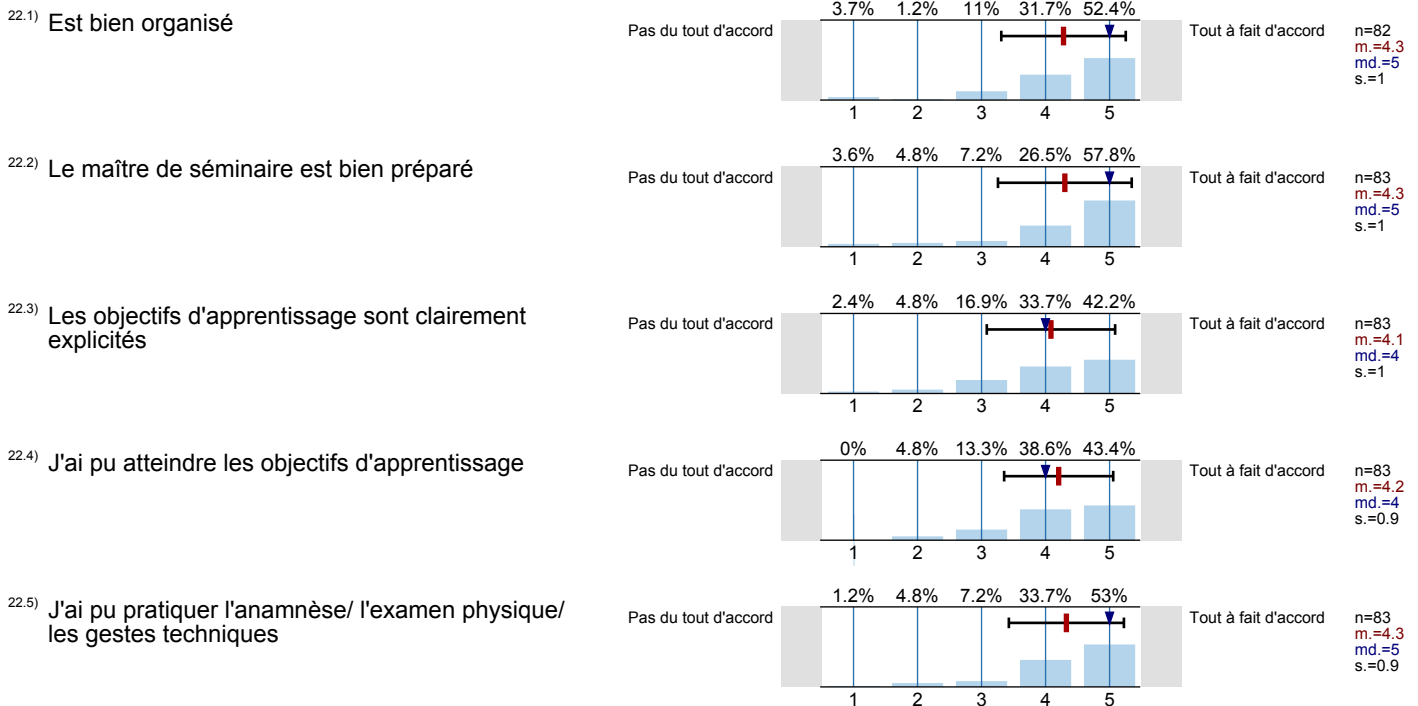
22.1) Est bien organisé

Pas du tout d'accord

3.7% 1.2% 11% 31.7% 52.4%

1 2 3 4 5

Tout à fait d'accord

n=82
m.=4.3
md.=5
s.=1

22.2) Le maître de séminaire est bien préparé

Pas du tout d'accord

3.6% 4.8% 7.2% 26.5% 57.8%

1 2 3 4 5

Tout à fait d'accord

n=83
m.=4.3
md.=5
s.=1

22.3) Les objectifs d'apprentissage sont clairement explicités

Pas du tout d'accord

2.4% 4.8% 16.9% 33.7% 42.2%

1 2 3 4 5

Tout à fait d'accord

n=83
m.=4.1
md.=4
s.=1

22.4) J'ai pu atteindre les objectifs d'apprentissage

Pas du tout d'accord

0% 4.8% 13.3% 38.6% 43.4%

1 2 3 4 5

Tout à fait d'accord

n=83
m.=4.2
md.=4
s.=0.9

22.5) J'ai pu pratiquer l'anamnèse/ l'examen physique/ les gestes techniques

Pas du tout d'accord

1.2% 4.8% 7.2% 33.7% 53%

1 2 3 4 5

Tout à fait d'accord

n=83
m.=4.3
md.=5
s.=0.9